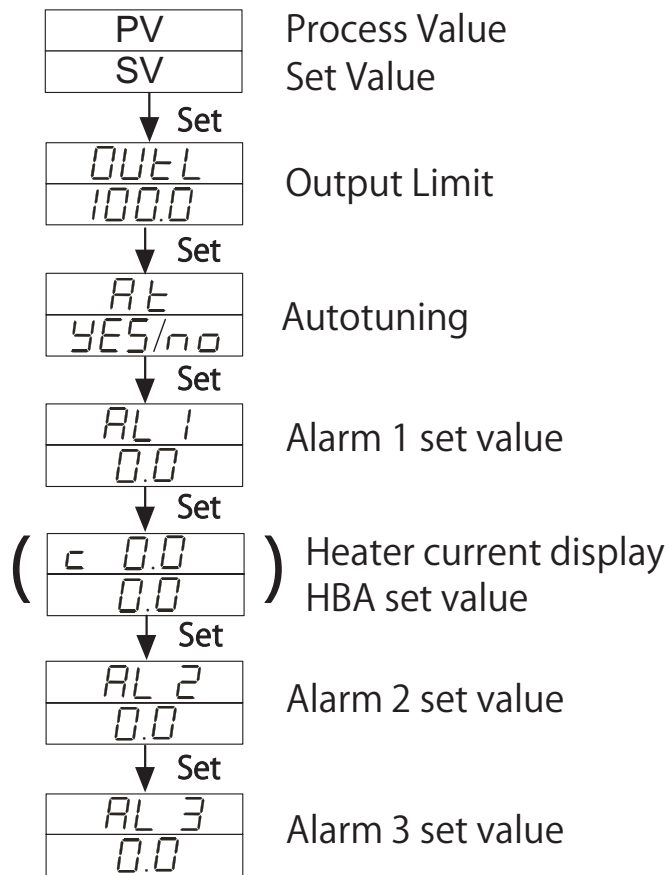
PV
SV
Process Value
Set Value

Set

OUtL
100.0
Output Limit

Set

At
YES/no
Autotuning

Set

AL 1
0.0
Alarm 1 set value

Set

( c 0.0
0.0 )
Heater current display
HBA set value

Set

AL 2
0.0
Alarm 2 set value

Set

AL 3
0.0
Alarm 3 set value